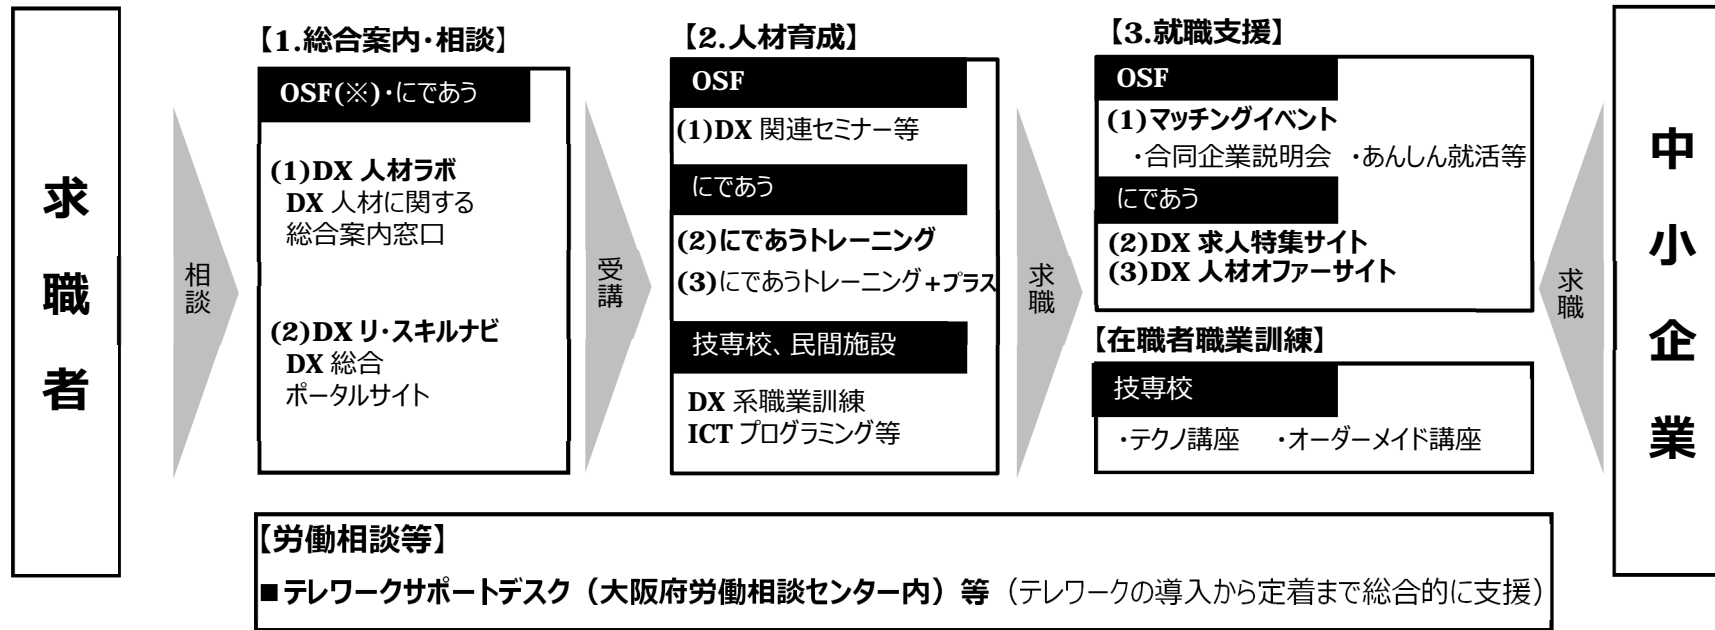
求職者

相談

【1.総合案内・相談】

OSF(※)・にであう

(1)DX 人材ラボ
DX 人材に関する総合案内窓口

(2)DX リ・スキルナビ
DX 総合ポータルサイト

受講

【2.人材育成】

OSF

(1)DX 関連セミナー等

にであう

(2)にであうトレーニング
(3)にであうトレーニング+プラス

技専校、民間施設

DX 系職業訓練
ICT プログラミング等

求職

【3.就職支援】

OSF

(1)マッチングイベント
・合同企業説明会 ・あんしん就活等

にであう

(2)DX 求人特集サイト
(3)DX 人材オファーサイト

【在職者職業訓練】

技専校

・テクノ講座 ・オーダーメイド講座

求職

中小企業

【労働相談等】

■テレワークサポートデスク（大阪府労働相談センター内）等（テレワークの導入から定着まで総合的に支援）